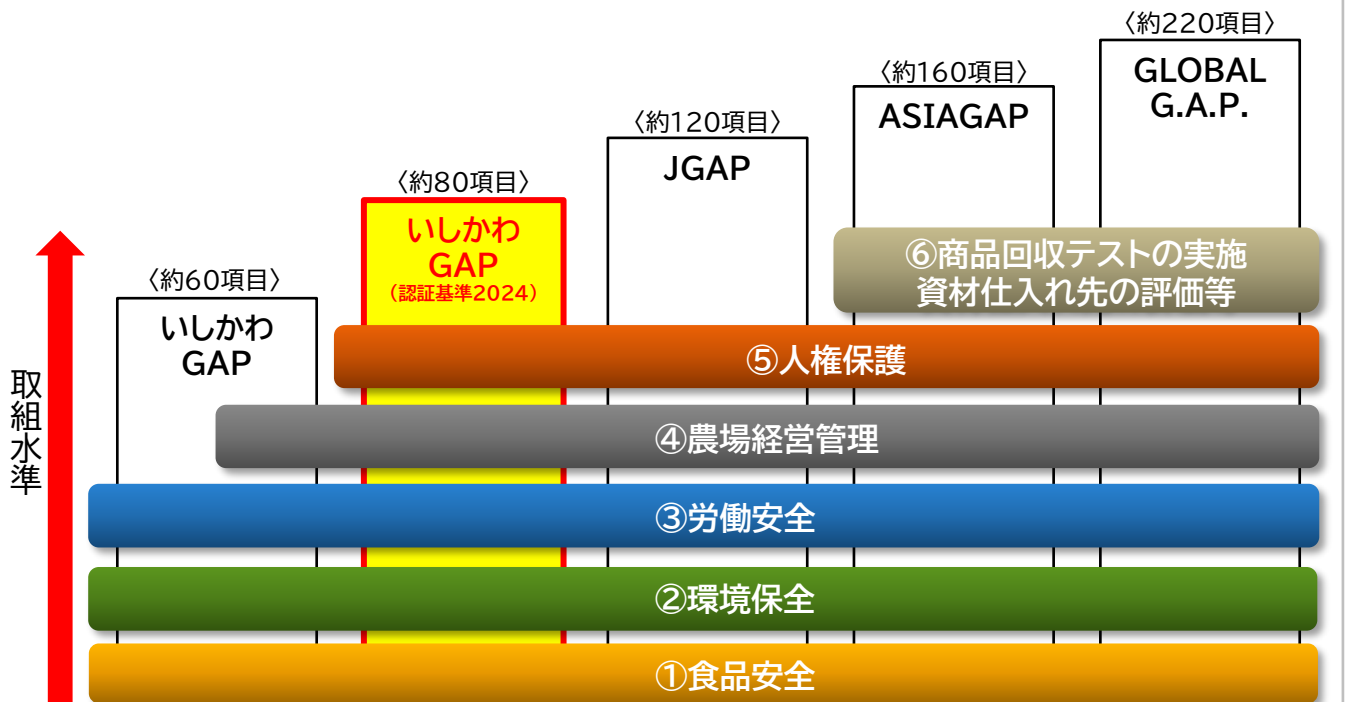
〈約220項目〉
GLOBAL G.A.P.

〈約160項目〉
ASIAGAP

〈約120項目〉
JGAP

〈約80項目〉
いしかわ GAP
（認証基準2024）

〈約60項目〉
いしかわ GAP

取組水準

⑥商品回収テストの実施
資材仕入れ先の評価等

⑤人権保護

④農場経営管理

③労働安全

②環境保全

①食品安全